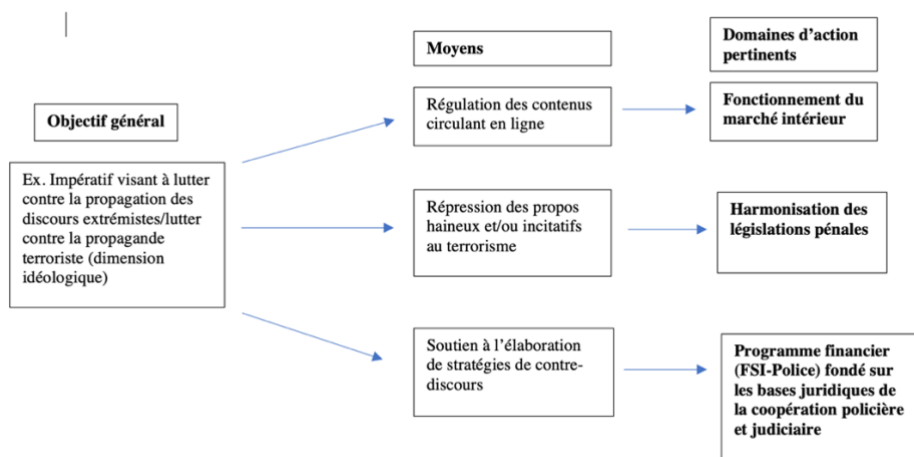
Objectif général

Ex. Impératif visant à lutter contre la propagation des discours extrémistes/lutter contre la propagande terroriste (dimension idéologique)

Moyens

Régulation des contenus circulant en ligne

Répression des propos haineux et/ou incitatifs au terrorisme

Soutien à l'élaboration de stratégies de contre-discours

Domaines d'action pertinents

Fonctionnement du marché intérieur

Harmonisation des législations pénales

Programme financier (FSI-Police) fondé sur les bases juridiques de la coopération policière et judiciaire